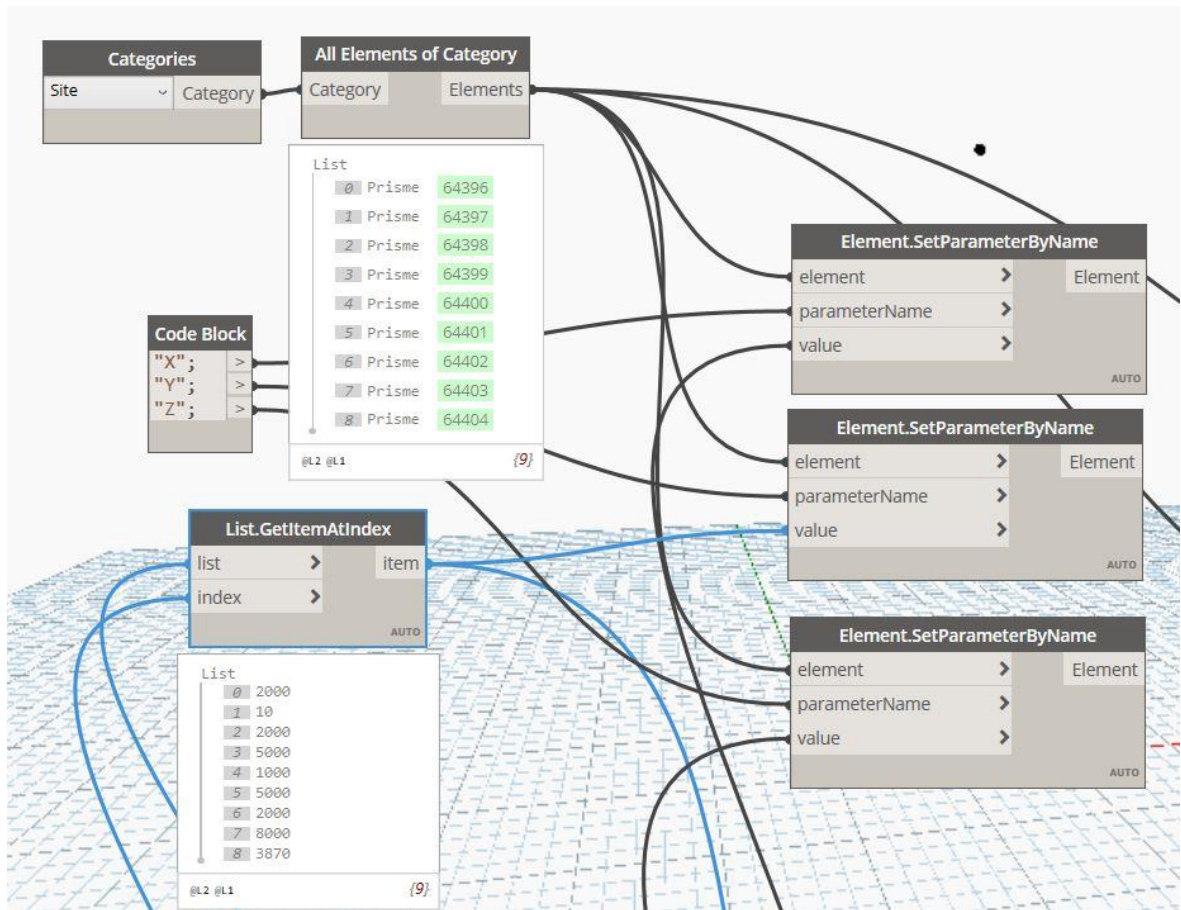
Categories
Site
Category

All Elements of Category
Category
Elements

List
0 Prisme 64396
1 Prisme 64397
2 Prisme 64398
3 Prisme 64399
4 Prisme 64400
5 Prisme 64401
6 Prisme 64402
7 Prisme 64403
8 Prisme 64404
@L2 @L1 {9}

Code Block
"X";
"Y";
"Z";

Element.SetParameterByName
element
parameterName
value
Element
AUTO

Element.SetParameterByName
element
parameterName
value
Element
AUTO

List.GetItemAtIndex
list
index
item
AUTO

Element.SetParameterByName
element
parameterName
value
Element
AUTO

List
0 2000
1 10
2 2000
3 5000
4 1000
5 5000
6 2000
7 8000
8 3870
@L2 @L1 {9}